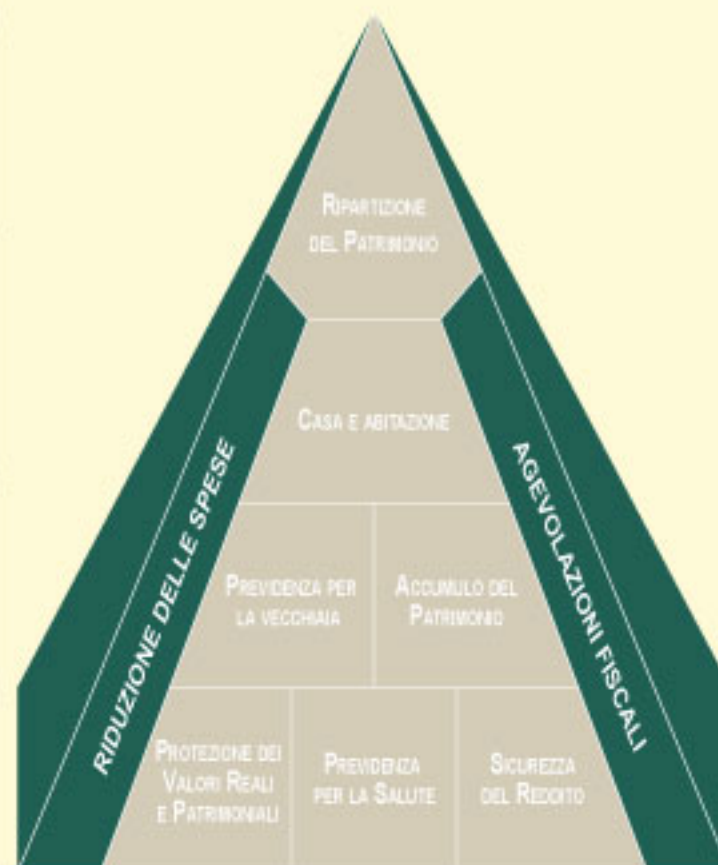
Ripartizione del Patrimonio

Casa e abitazione

Previdenza per la vecchiaia

Accumulo del Patrimonio

Protezione dei Valori Reali e Patrimoniali

Previdenza per la Salute

Sicurezza del Reddito

RIDUZIONE DELLE SPESE

AGEVOLAZIONI FISCALI